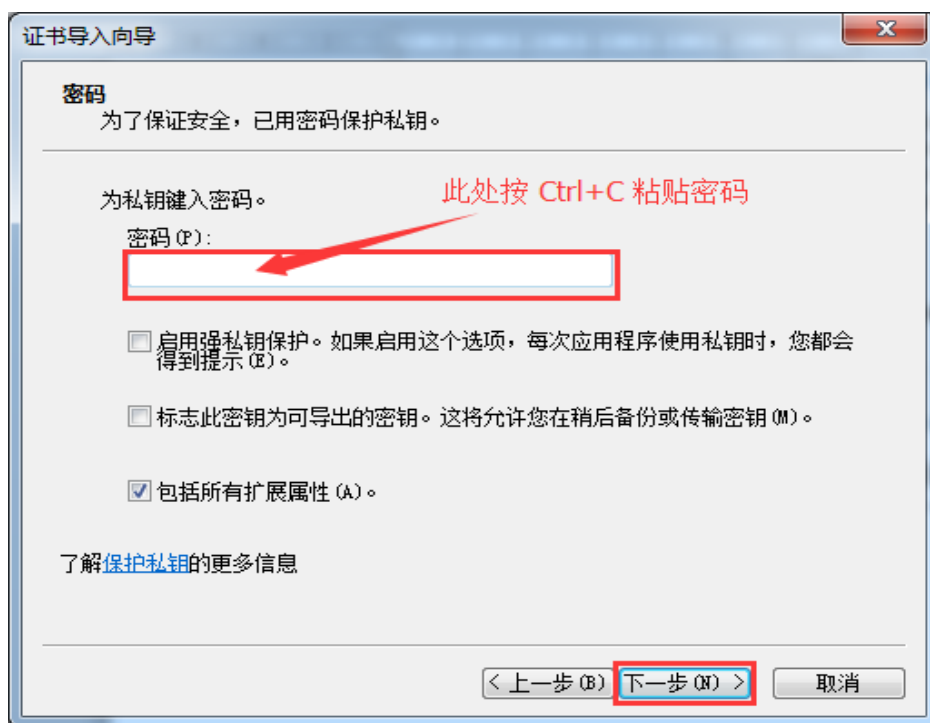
证书导入向导

密码
为了保证安全，已用密码保护私钥。

为私钥键入密码。

此处按 Ctrl+C 粘贴密码

密码(P):

启用强私钥保护。如果启用这个选项，每次应用程序使用私钥时，您都会得到提示(E)。

标志此密钥为可导出的密钥。这将允许您在稍后备份或传输密钥(M)。

包括所有扩展属性(A)。

了解保护私钥的更多信息

< 上一步(B) 下一步(N) > 取消